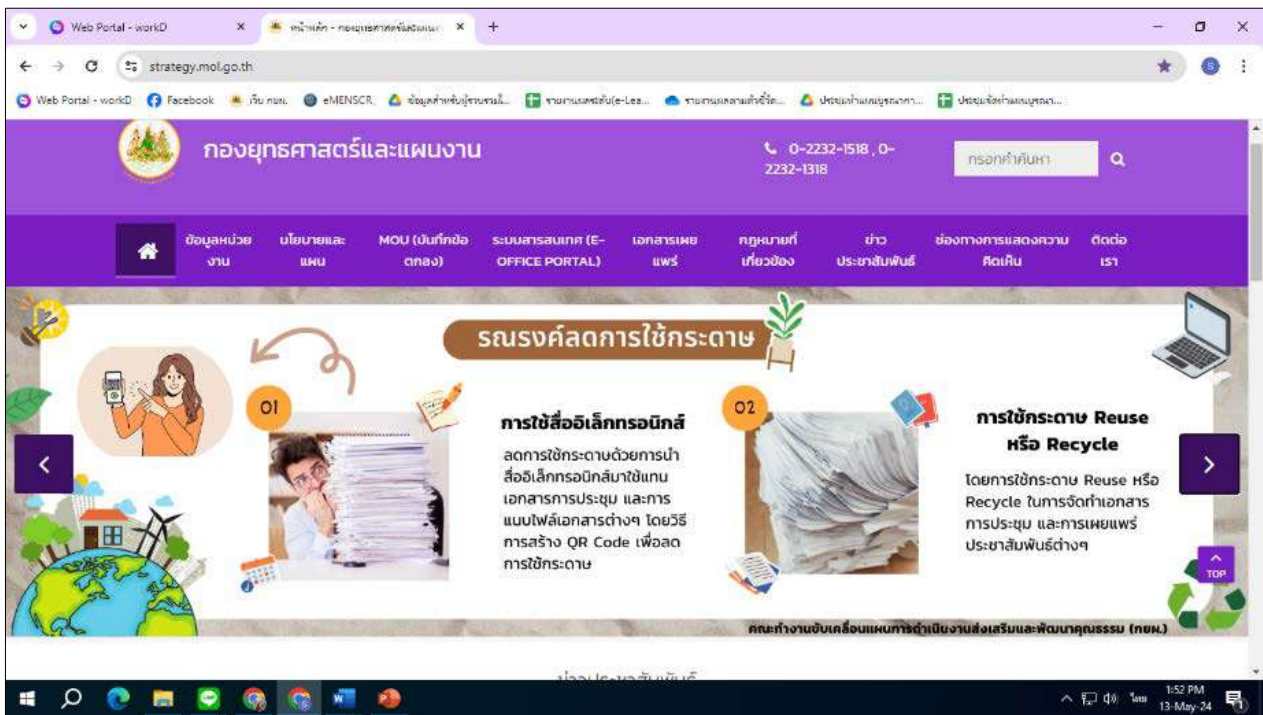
Web Portal - workD ×
หน้าหลัก - กองยุทธศาสตร์และแผนงาน ×
+

strategy.mol.go.th

Web Portal - workD Facebook เว็บ กยผ. eMENSCR ข้อมูลสำหรับผู้รายงานนโ... รายงานผลสัมฤทธิ์(e-Lea... รายงานผลการดำเนินการ... ประชุมจัดทำแผนบูรณาการ... ประชุมจัดทำแผนบูรณา...

กองยุทธศาสตร์และแผนงาน

0-2232-1518 , 0-2232-1318

กรอกคำค้นหา

ข้อมูลหน่วยงาน
นโยบายและแผน
MOU (บันทึกข้อตกลง)
ระบบสารบรรณ (E-OFFICE PORTAL)
เอกสารเผยแพร่
กฎหมายที่เกี่ยวข้อง
ข่าวประชาสัมพันธ์
ช่องทางการแสดงความคิดเห็น
ติดต่อเรา

รณรงค์ลดการใช้กระดาษ

01

การใช้สื่ออิเล็กทรอนิกส์

ลดการใช้กระดาษด้วยการนำสื่ออิเล็กทรอนิกส์มาใช้แทนเอกสารการประชุม และการแนบไฟล์เอกสารต่างๆ โดยวิธีการสร้าง QR Code เพื่อลดการใช้กระดาษ

02

การใช้กระดาษ Reuse หรือ Recycle

โดยการใช้กระดาษ Reuse หรือ Recycle ในการจัดทำเอกสารการประชุม และการเผยแพร่ประชาสัมพันธ์ต่างๆ

TOP

คณะทำงานขับเคลื่อนแผนการดำเนินงานส่งเสริมและพัฒนาคุณธรรม (กยผ.)

ข่าวประชาสัมพันธ์

ไทย 1:52 PM 13-May-24